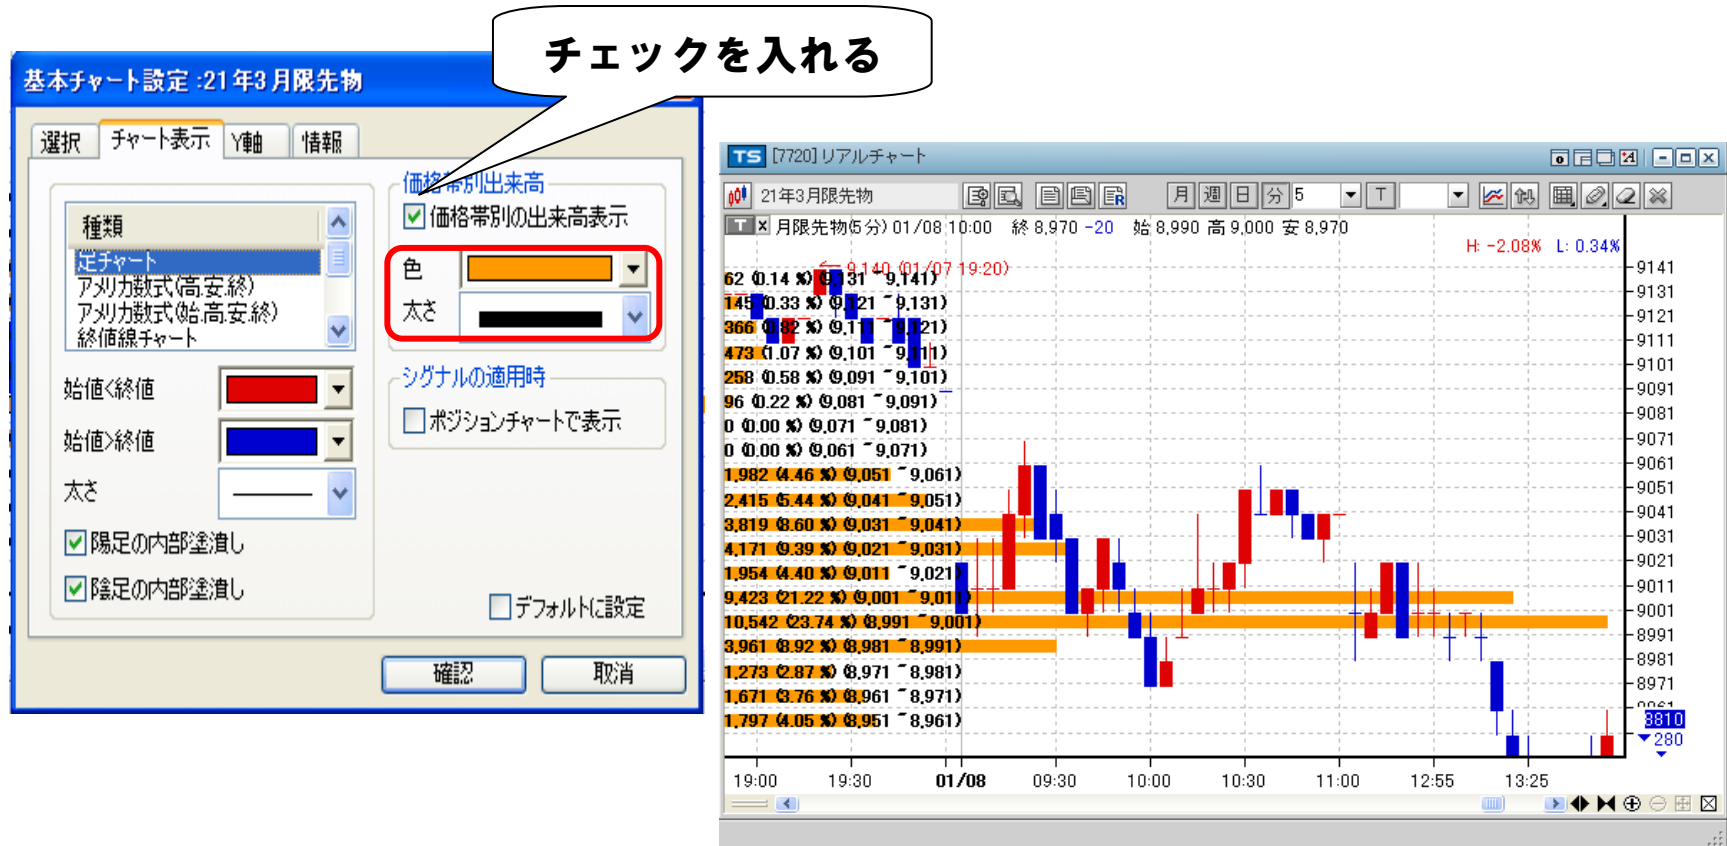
チェックを入れる

基本チャート設定 :21年3月限先物

選択 チャート表示 Y軸 情報

種類
足チャート
アメリカ式(高安終)
アメリカ式(始高安終)
終値線チャート

始値<終値
始値>終値
太さ

☑陽足の内部塗潰し
☑陰足の内部塗潰し

価格帯別出来高
☑価格帯別の出来高表示
色
太さ

シグナルの適用時
☐ポジションチャートで表示

☐デフォルトに設定

確認 取消

TS [7720] リアルチャート

21年3月限先物 月 週 日 分 5 T

T × 月限先物(5分) 01/08 10:00 終 8,970 -20 始 8,990 高 9,000 安 8,970

H: -2.08% L: 0.34%

9,140 (01/07 19:20)

62 (0.14 %) (9,131 ~9,141)
145 (0.33 %) (9,121 ~9,131)
366 (0.82 %) (9,111 ~9,121)
473 (1.07 %) (9,101 ~9,111)
258 (0.58 %) (9,091 ~9,101)
96 (0.22 %) (9,081 ~9,091)
0 (0.00 %) (9,071 ~9,081)
0 (0.00 %) (9,061 ~9,071)
1,982 (4.46 %) (9,051 ~9,061)
2,415 (5.44 %) (9,041 ~9,051)
3,819 (8.60 %) (9,031 ~9,041)
4,171 (9.39 %) (9,021 ~9,031)
1,954 (4.40 %) (9,011 ~9,021)
9,423 (21.22 %) (9,001 ~9,011)
10,542 (23.74 %) (8,991 ~9,001)
3,961 (8.92 %) (8,981 ~8,991)
1,273 (2.87 %) (8,971 ~8,981)
1,671 (3.76 %) (8,961 ~8,971)
1,797 (4.05 %) (8,951 ~8,961)

9141
9131
9121
9111
9101
9091
9081
9071
9061
9051
9041
9031
9021
9011
9001
8991
8981
8971
8961
8810
280

19:00 19:30 01/08 09:30 10:00 10:30 11:00 12:55 13:25